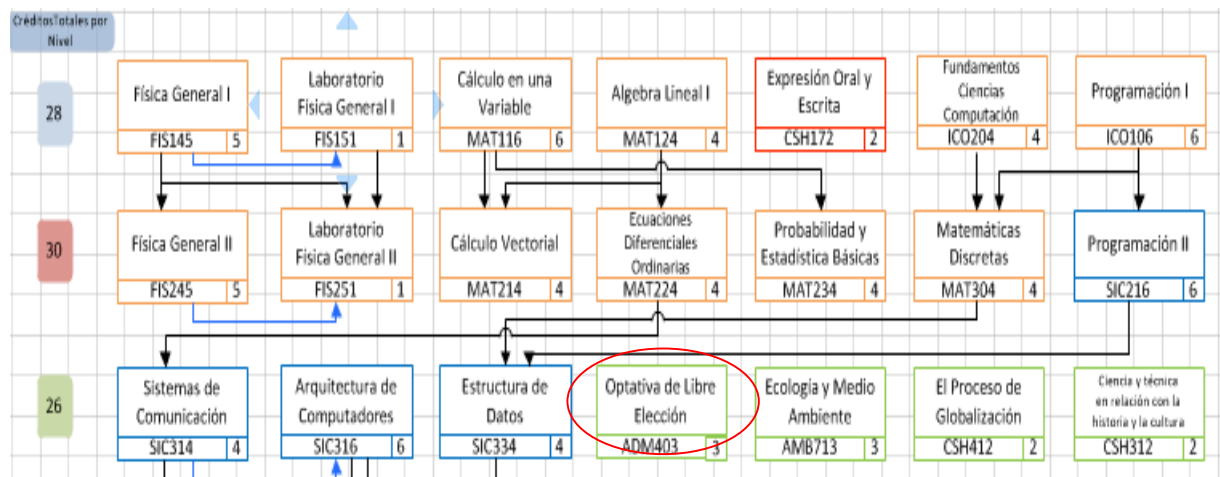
CréditosTotales por Nivel

28

Física General I
FIS145 | 5

Laboratorio Fisica General I
FIS151 | 1

Cálculo en una Variable
MAT116 | 6

Algebra Lineal I
MAT124 | 4

Expresión Oral y Escrita
CSH172 | 2

Fundamentos Ciencias Computación
ICO204 | 4

Programación I
ICO106 | 6

30

Física General II
FIS245 | 5

Laboratorio Fisica General II
FIS251 | 1

Cálculo Vectorial
MAT214 | 4

Ecuaciones Diferenciales Ordinarias
MAT224 | 4

Probabilidad y Estadística Básicas
MAT234 | 4

Matemáticas Discretas
MAT304 | 4

Programación II
SIC216 | 6

26

Sistemas de Comunicación
SIC314 | 4

Arquitectura de Computadores
SIC316 | 6

Estructura de Datos
SIC334 | 4

Optativa de Libre Elección
ADM403 | 3

Ecología y Medio Ambiente
AMB713 | 3

El Proceso de Globalización
CSH412 | 2

Ciencia y técnica en relación con la historia y la cultura
CSH312 | 2